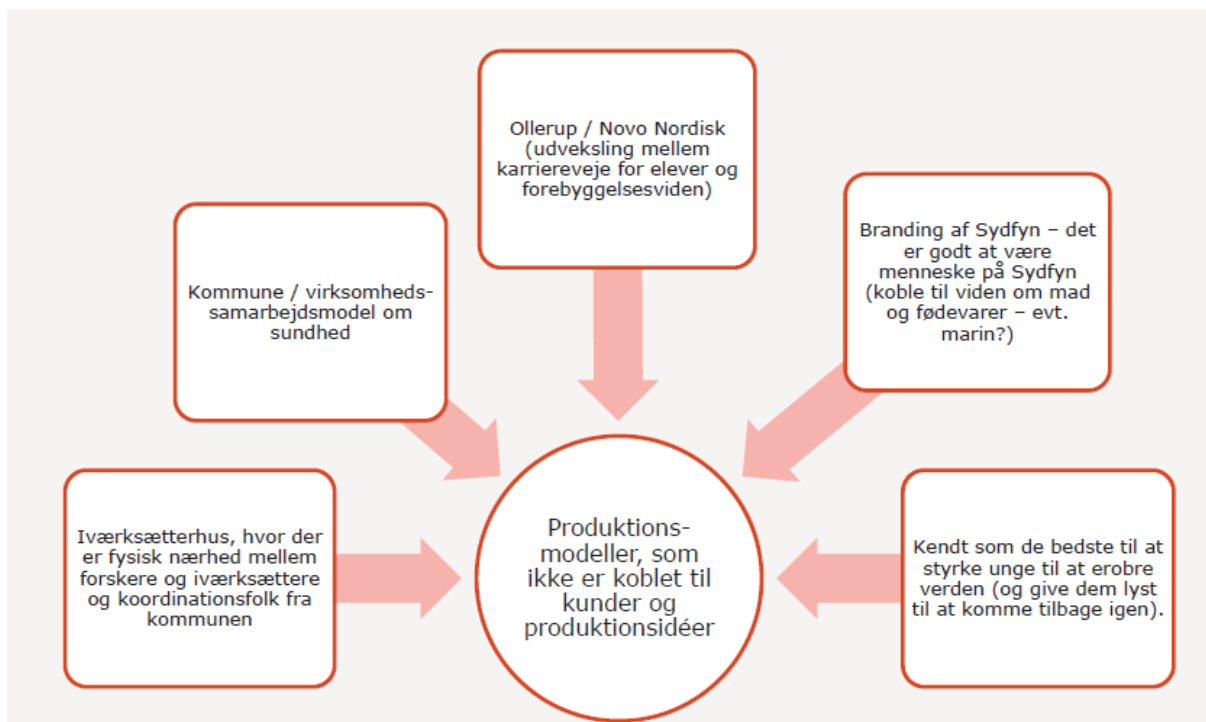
Ollerup / Novo Nordisk (udveksling mellem karriereveje for elever og forebyggelsesviden)

Kommune / virksomheds-samarbejdsmodel om sundhed

Branding af Sydfyn – det er godt at være menneske på Sydfyn (koble til viden om mad og fødevarer – evt. marin?)

Iværksætterhus, hvor der er fysisk nærhed mellem forskere og iværksættere og koordinationsfolk fra kommunen

Produktions-modeller, som ikke er koblet til kunder og produktionsidéer

Kendt som de bedste til at styrke unge til at erobre verden (og give dem lyst til at komme tilbage igen).